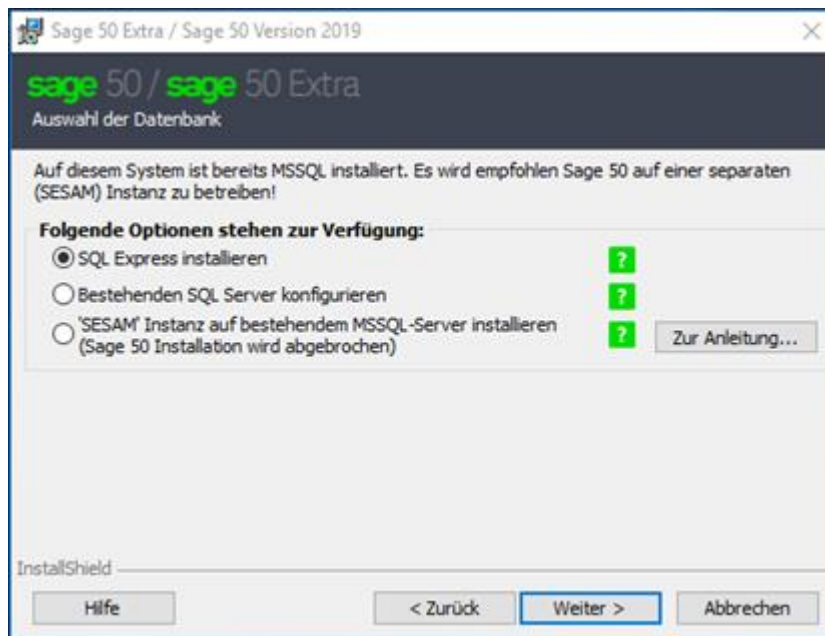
Sage 50 Extra / Sage 50 Version 2019

sage 50 / sage 50 Extra
Auswahl der Datenbank

Auf diesem System ist bereits MSSQL installiert. Es wird empfohlen Sage 50 auf einer separaten (SESAM) Instanz zu betreiben!

Folgende Optionen stehen zur Verfügung:

SQL Express installieren ?

Bestehenden SQL Server konfigurieren ?

'SESAM' Instanz auf bestehendem MSSQL-Server installieren (Sage 50 Installation wird abgebrochen) ? Zur Anleitung...

InstallShield

Hilfe

< Zurück

Weiter >

Abbrechen